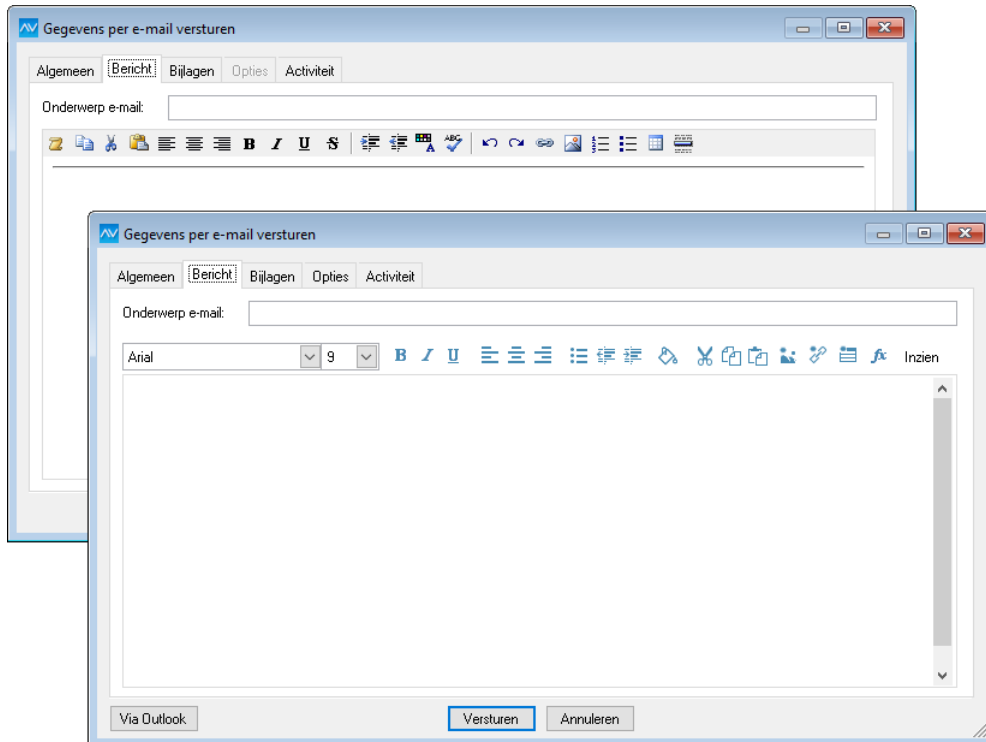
Gegevens per e-mail versturen

Algemeen | Bericht | Bijlagen | Opties | Activiteit

Onderwerp e-mail:

B I U S

Gegevens per e-mail versturen

Algemeen | Bericht | Bijlagen | Opties | Activiteit

Onderwerp e-mail:

Arial | 9

B I U

Inzien

Via Outlook

Versturen

Annuleren